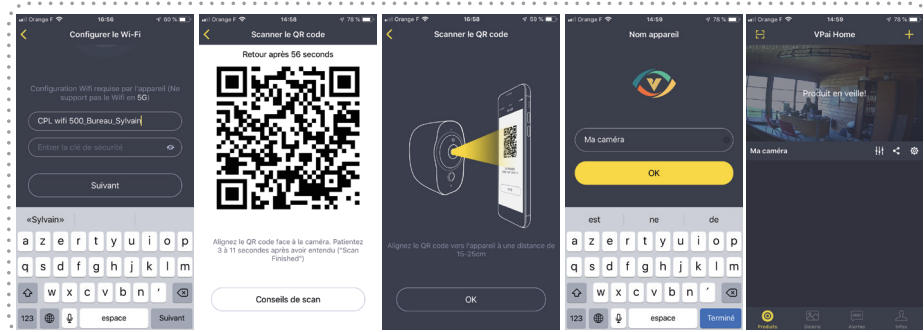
Orange F 16:56 60 %

Configurer le Wi-Fi

Configuration Wifi requise par l'appareil (Ne support pas le Wifi en 5G)

CPL wifi 500_Bureau_Sylvain

Entrer la clé de sécurité

Suivant

«Sylvain»

a z e r t y u i o p
q s d f g h j k l m
w x c v b n '

123 espace Suivant

Orange F 14:58 78 %

Scanner le QR code

Retour après 56 seconds

Alignez le QR code face à la caméra. Patientez 3 à 11 secondes après avoir entendu ("Scan Finished")

Conseils de scan

Orange F 16:56 59 %

Scanner le QR code

Alignez le QR code vers l'appareil à une distance de 15-25cm

OK

Orange F 14:59 78 %

Nom appareil

Ma caméra

OK

est ne de

a z e r t y u i o p
q s d f g h j k l m
w x c v b n '

123 espace Terminé

Orange F 14:59 78 %

VPai Home

Produit en veille!

Ma caméra

Produits Galerie Alertes Infos